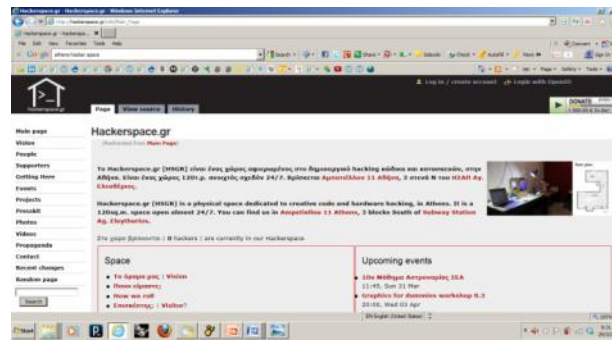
Hackerspace.gr - Hackerspace.gr - Windows Internet Explorer

File Edit View Favorites Tools Help

Hackerspace.gr

Log in / create account  Log in with OpenID

Page  View source  History

DONATE

Main page
Vision
People
Supporters
Getting Here
Events
Projects
Presskit
Photos
Videos
Propaganda
Contact
Recent changes
Random page

Search

Hackerspace.gr

(Redirected from Main Page)

To Hackerspace.gr (HSGR) είναι ένας χώρος αφιερωμένος στο δημιουργικό hacking κώδικα και κατασκευών, στην Αθήνα. Είναι ένας χώρος 120τ.μ. ανοιχτός σχεδόν 24/7. Βρίσκεται Αμπατιέλλου 11 Αθήνα, 3 στενά Ν του ΗΣΑΠ Αγ. Ελευθέριος.

Hackerspace.gr (HSGR) is a physical space dedicated to creative code and hardware hacking, in Athens. It is a 120sq.m. space open almost 24/7. You can find us in Ampatiellou 11 Athens, 3 blocks South of Subway Station Ag. Eleytherios.

Στο χώρο βρίσκονται : 0 hackers | are currently in our Hackerspace

Space

To όραμα μας | Vision
Ποιοι είμαστε;
How we roll
Επισκέπτης; | Visitor?

Upcoming events

10o Μάθημα Αστρονομίας ΣΕΑ
11:45, Sun 31 Mar
Graphics for dummies workshop 0.2
20:00, Wed 03 Apr

Start